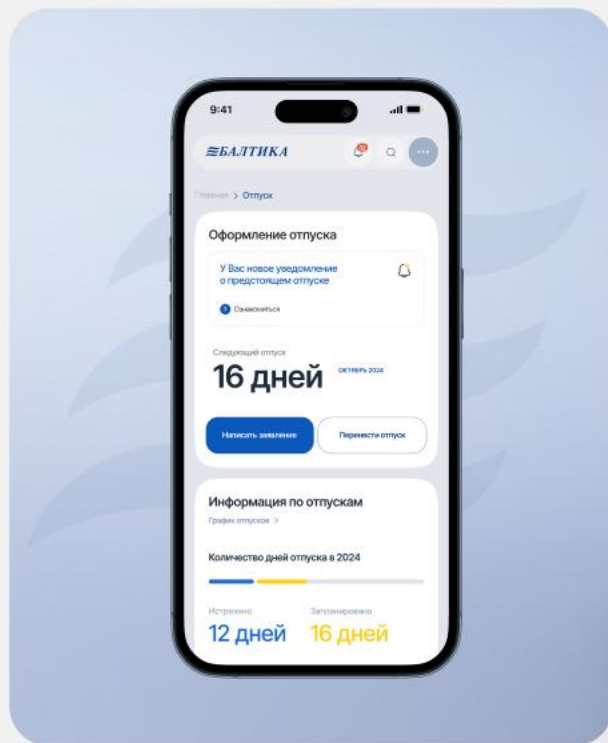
9:41

БАЛТИКА

Главная > Отпуск

Оформление отпуска

У Вас новое уведомление о предстоящем отпуске

Ознакомиться

Следующий отпуск

16 дней

ОКТЯБРЬ 2024

Написать заявление

Перенести отпуск

Информация по отпускам

График отпусков >

Количество дней отпуска в 2024

Истрачено

Запланировано

12 дней

16 дней